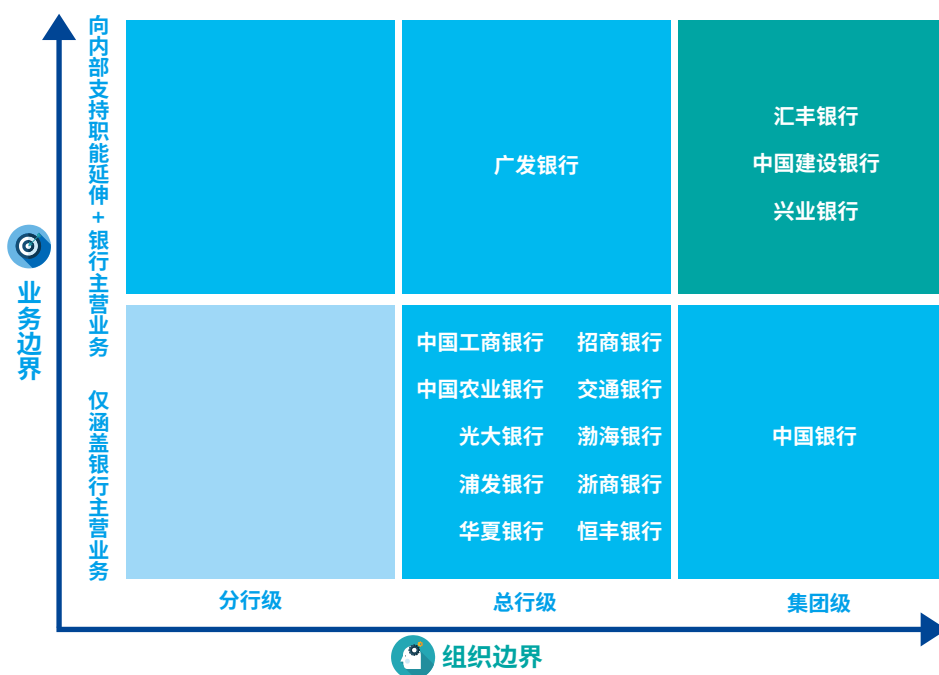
业务边界

向内部支持职能延伸+银行主营业务

仅涵盖银行主营业务

广发银行

汇丰银行
中国建设银行
兴业银行

中国工商银行
中国农业银行
光大银行
浦发银行
华夏银行

招商银行
交通银行
渤海银行
浙商银行
恒丰银行

中国银行

分行级

总行级

集团级

组织边界